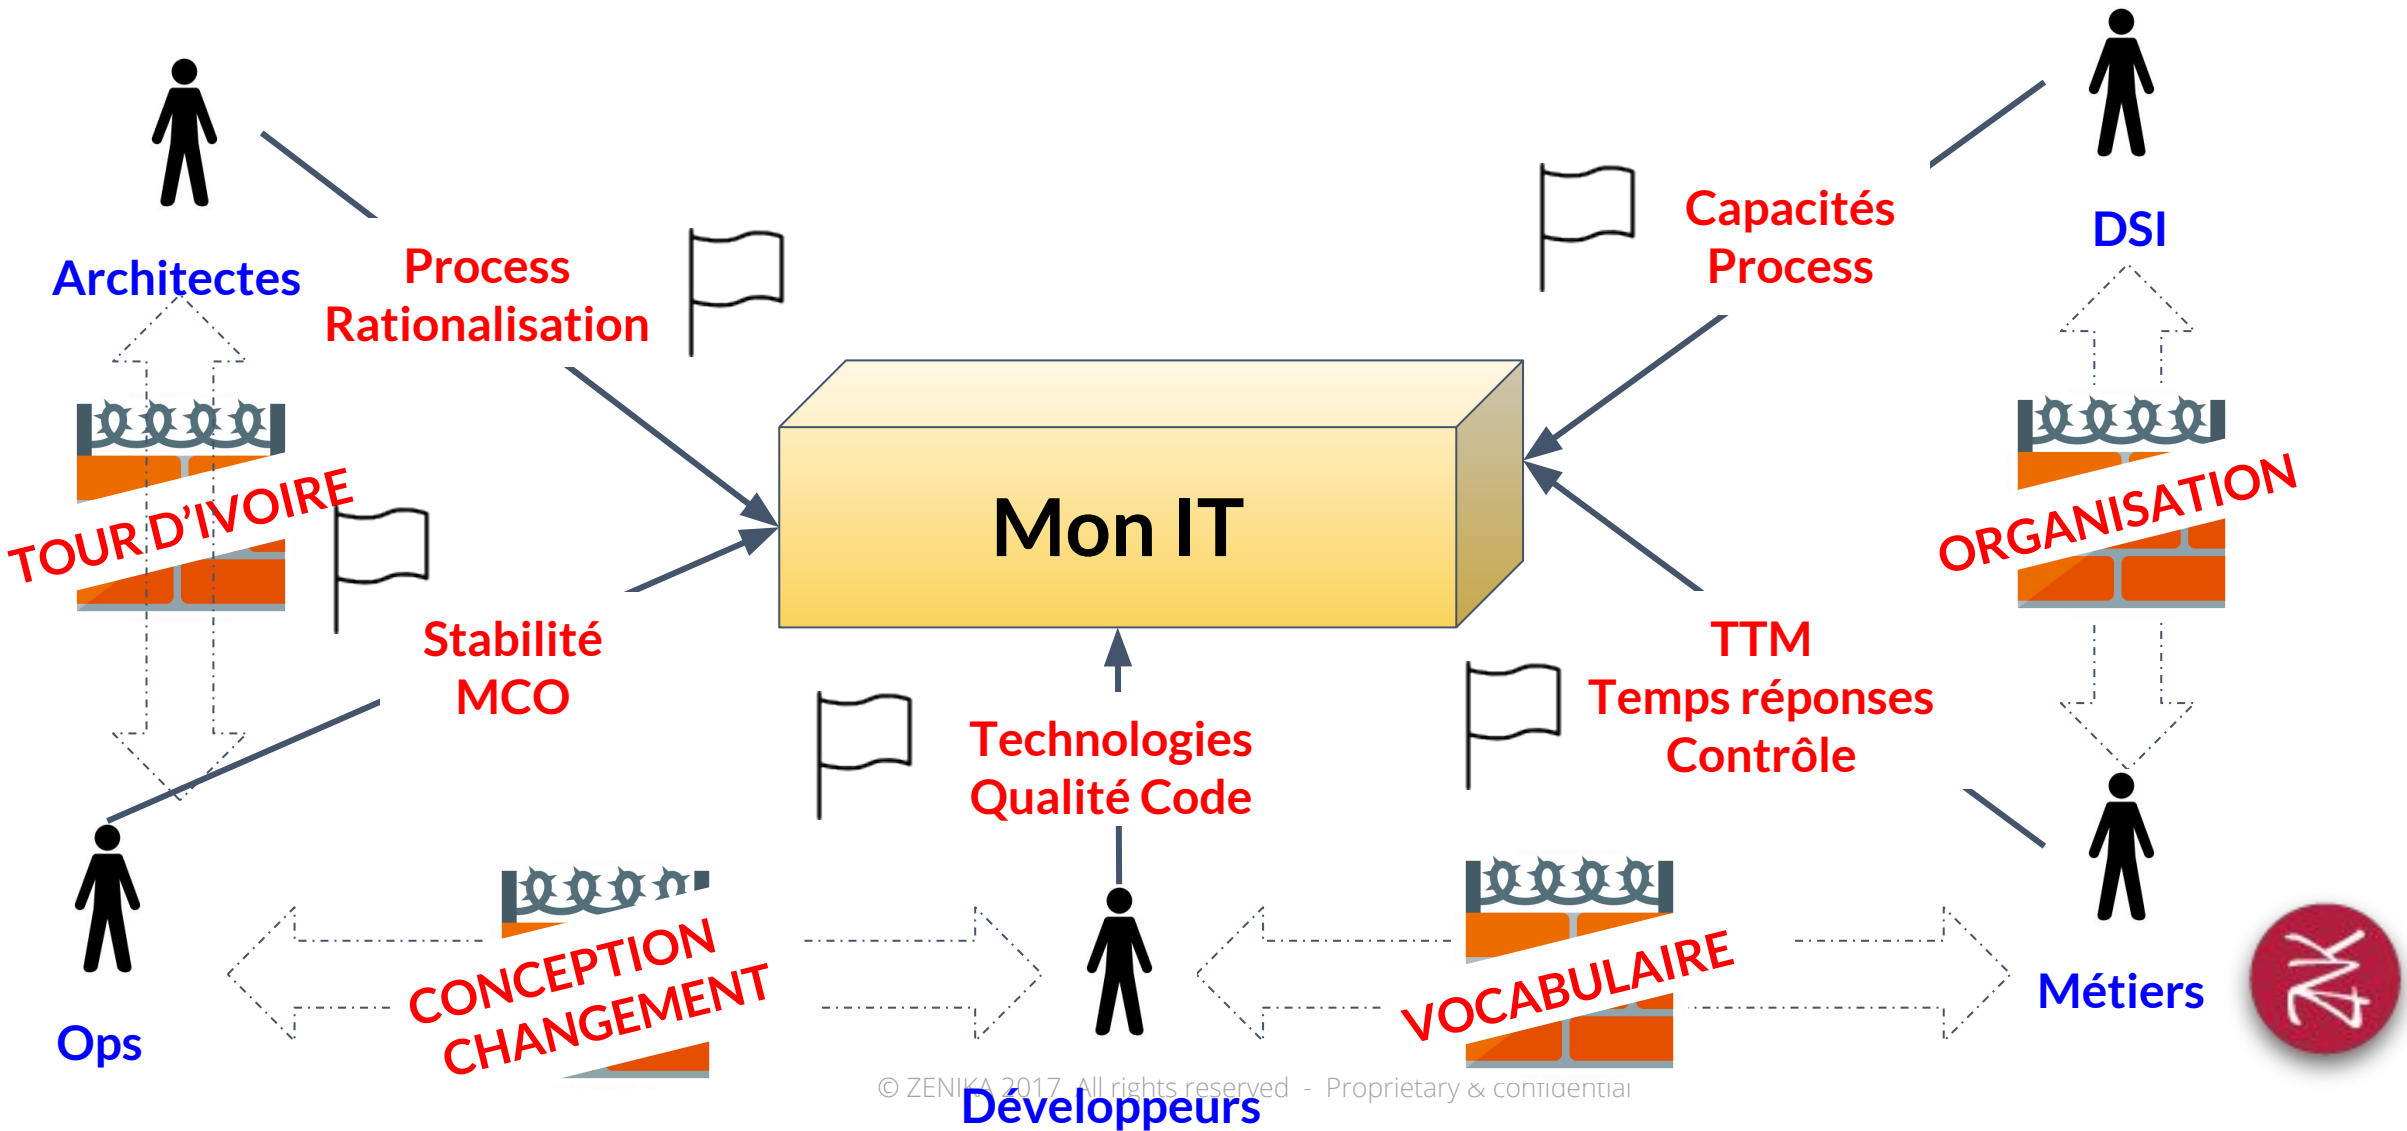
Architectes

Process
Rationalisation

Capacités
Process

DSI

TOUR D'IVOIRE

Mon IT

ORGANISATION

Stabilité
MCO

Technologies
Qualité Code

TTM
Temps réponses
Contrôle

Ops

CONCEPTION
CHANGEMENT

VOCABULAIRE

Métiers

© ZENIKA 2017 All rights reserved - Proprietary & confidential

Développeurs